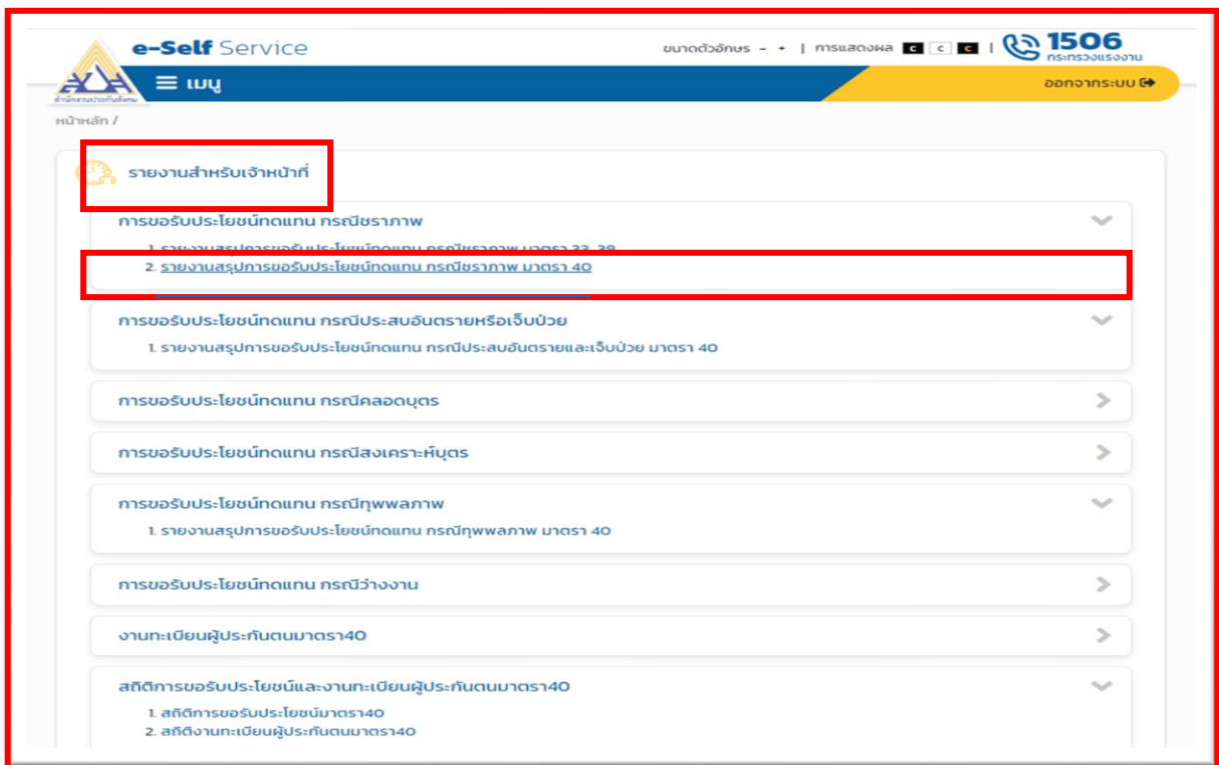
สำนักงานประกันสังคม

e-Self Service

ขนาดตัวอักษร - + | การแสดงผล C C C | 1506 กระทรวงแรงงาน

≡ เมนู

ออกจากระบบ

หน้าหลัก /

รายงานสำหรับเจ้าหน้าที่

การขอรับประโยชน์ทดแทน กรณีชราภาพ

1. รายงานสรุปการขอรับประโยชน์ทดแทน กรณีชราภาพ มาตรา 33, 39
2. รายงานสรุปการขอรับประโยชน์ทดแทน กรณีชราภาพ มาตรา 40

การขอรับประโยชน์ทดแทน กรณีประสบอันตรายหรือเจ็บป่วย

1. รายงานสรุปการขอรับประโยชน์ทดแทน กรณีประสบอันตรายและเจ็บป่วย มาตรา 40

การขอรับประโยชน์ทดแทน กรณีคลอดบุตร

การขอรับประโยชน์ทดแทน กรณีสงเคราะห์บุตร

การขอรับประโยชน์ทดแทน กรณีทุพพลภาพ

1. รายงานสรุปการขอรับประโยชน์ทดแทน กรณีทุพพลภาพ มาตรา 40

การขอรับประโยชน์ทดแทน กรณีว่างงาน

งานทะเบียนผู้ประกันตนมาตรา40

สถิติการขอรับประโยชน์และงานทะเบียนผู้ประกันตนมาตรา40

1. สถิติการขอรับประโยชน์มาตรา40
2. สถิติงานทะเบียนผู้ประกันตนมาตรา40